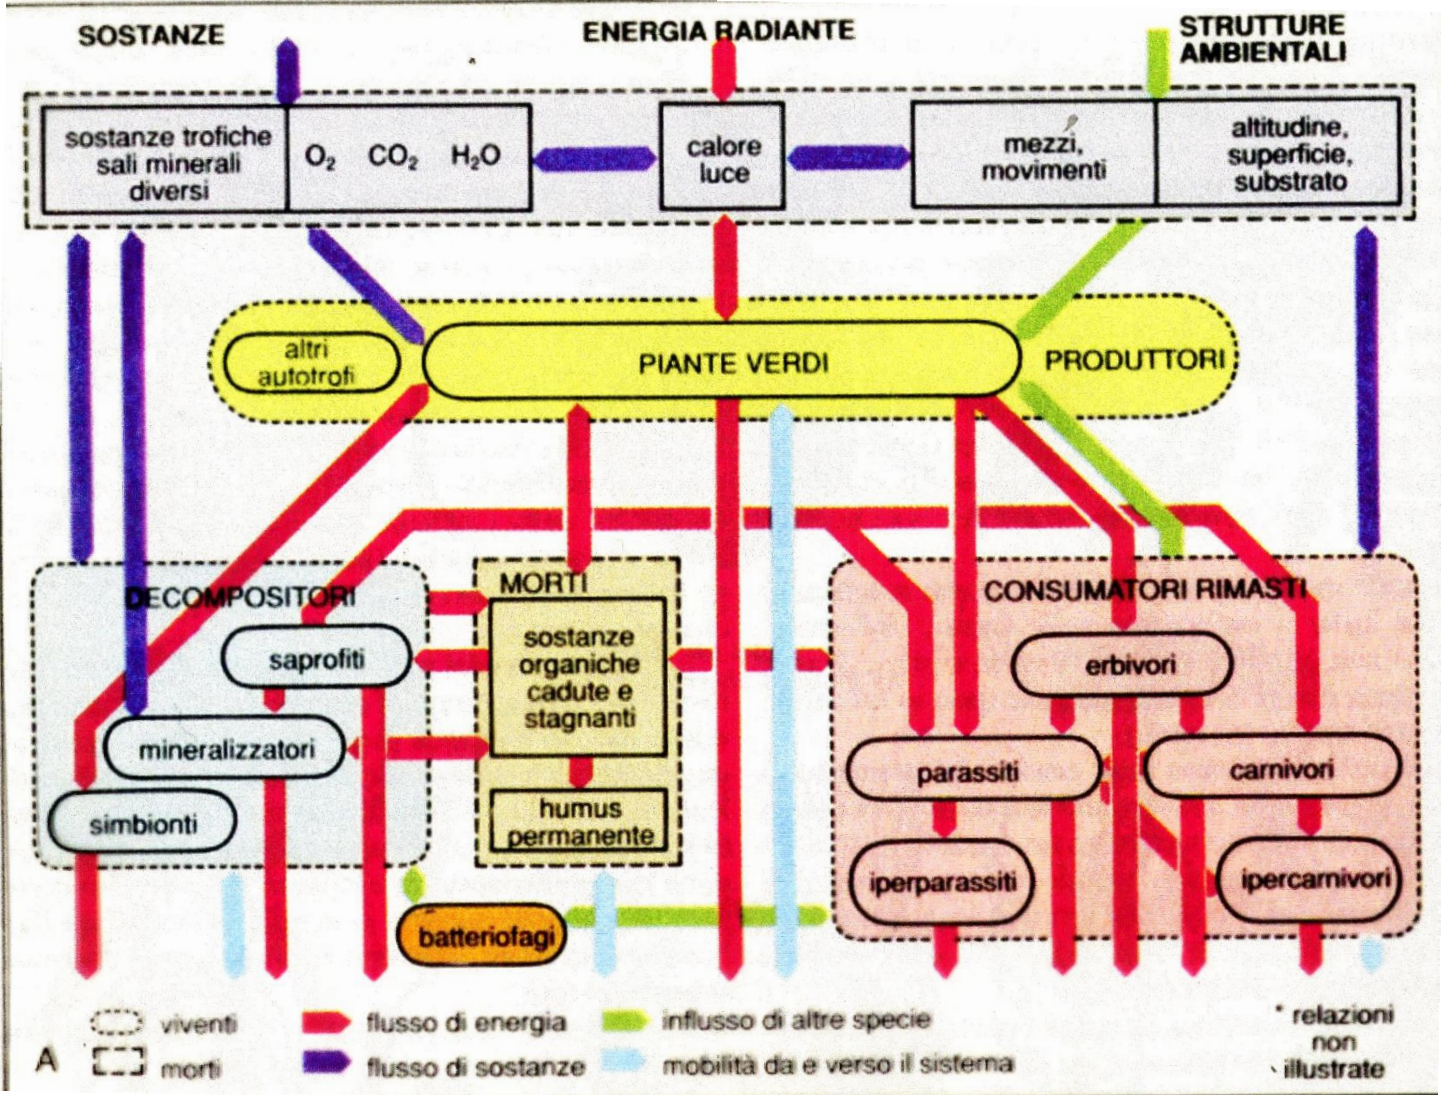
SOSTANZE

ENERGIA RADIANTE

STRUTTURE AMBIENTALI

sostanze trofiche sali minerali diversi

$O_2$ $CO_2$ $H_2O$

calore luce

mezzi, movimenti

altitudine, superficie, substrato

altri autotrofi

PIANTE VERDI

PRODUTTORI

DECOMPOSITORI

saprofiti

mineralizzatori

simbionti

MORTI

sostanze organiche cadute e stagnanti

humus permanente

CONSUMATORI RIMASTI

erbivori

parassiti

carnivori

iperparassiti

ipercarnivori

batteriofagi

A

viventi

morti

flusso di energia

flusso di sostanze

influsso di altre specie

mobilità da e verso il sistema

* relazioni non illustrate